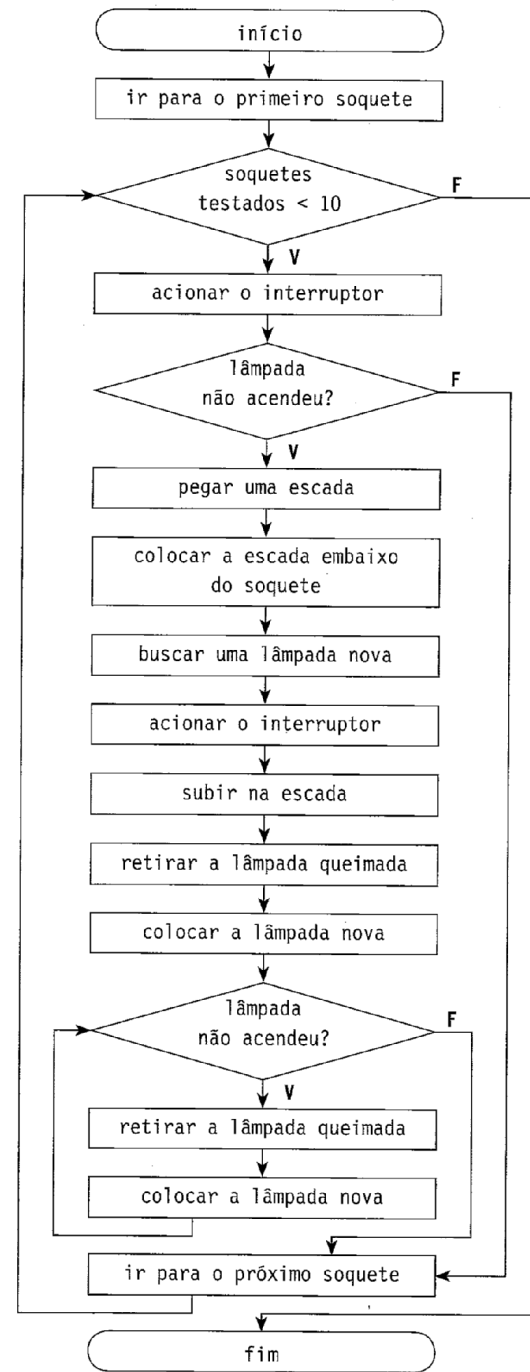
início

ir para o primeiro soquete

soquetes testados < 10

F

V

acionar o interruptor

lâmpada não acendeu?

F

V

pegar uma escada

colocar a escada embaixo do soquete

buscar uma lâmpada nova

acionar o interruptor

subir na escada

retirar a lâmpada queimada

colocar a lâmpada nova

lâmpada não acendeu?

F

V

retirar a lâmpada queimada

colocar a lâmpada nova

ir para o próximo soquete

fim